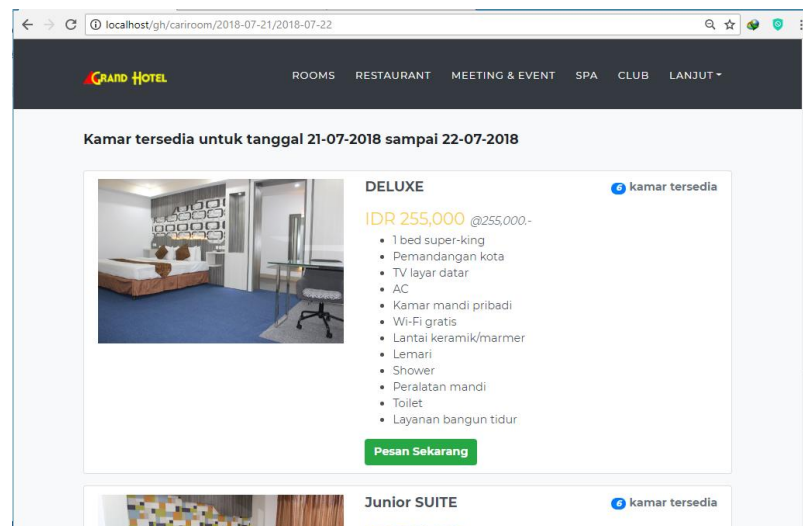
localhost/gh/cariroom/2018-07-21/2018-07-22

GRAND HOTEL

ROOMS RESTAURANT MEETING & EVENT SPA CLUB LANJUT

Kamar tersedia untuk tanggal 21-07-2018 sampai 22-07-2018

DELUXE

6 kamar tersedia

IDR 255,000 @255,000.-

- 1 bed super-king
- Pemandangan kota
- TV layar datar
- AC
- Kamar mandi pribadi
- Wi-Fi gratis
- Lantai keramik/marmer
- Lemari
- Shower
- Peralatan mandi
- Toilet
- Layanan bangun tidur

Pesan Sekarang

Junior SUITE

6 kamar tersedia